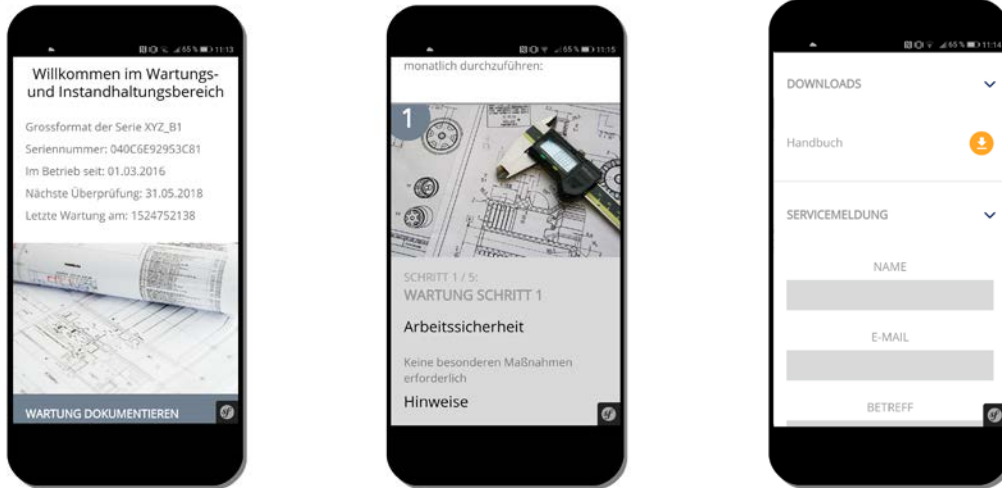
65 % 11:13

Willkommen im Wartungs- und Instandhaltungsbereich

Grossformat der Serie XYZ_B1

Seriennummer: 040C6E92953C81

Im Betrieb seit: 01.03.2016

Nächste Überprüfung: 31.05.2018

Letzte Wartung am: 1524752138

WARTUNG DOKUMENTIEREN

65 % 11:15

monatlich durchzuführen:

1

SCHRITT 1 / 5:

WARTUNG SCHRITT 1

Arbeitssicherheit

Keine besonderen Maßnahmen erforderlich

Hinweise

65 % 11:14

DOWNLOADS

Handbuch

SERVICEMELDUNG

NAME

E-MAIL

BETREFF